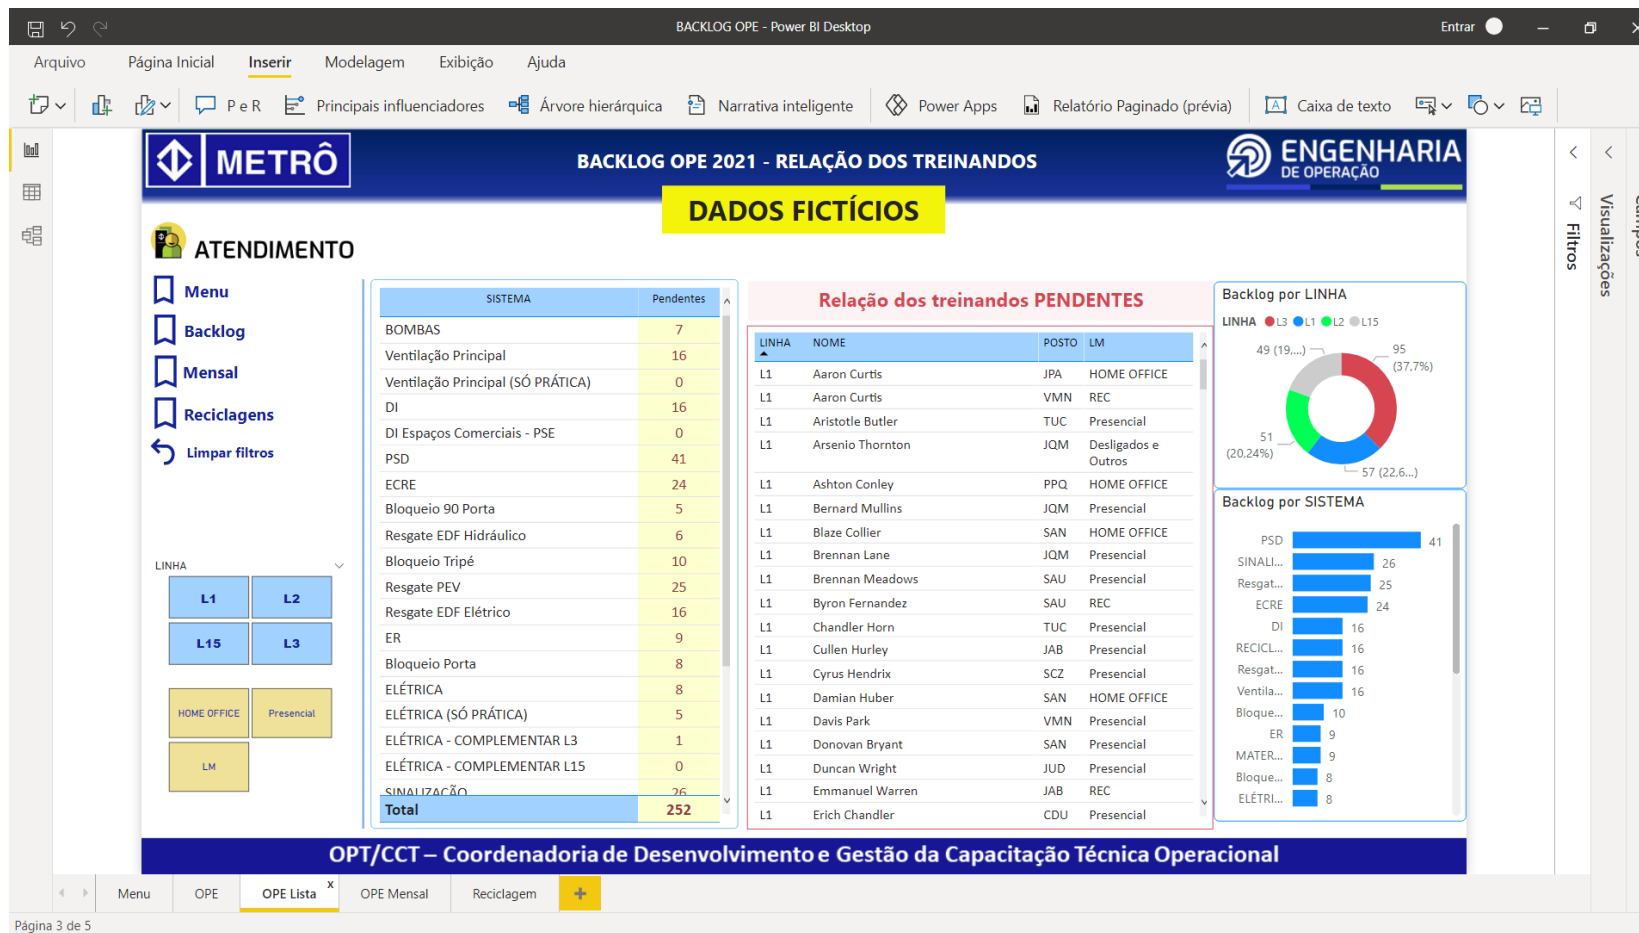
BACKLOG OPE - Power BI Desktop

Entrar

Arquivo Página Inicial Inserir Modelagem Exibição Ajuda

P e R Principais influenciadores Árvore hierárquica Narrativa inteligente Power Apps Relatório Paginado (prévia) Caixa de texto

METRÔ

BACKLOG OPE 2021 - RELAÇÃO DOS TREINANDOS

ENGENHARIA DE OPERAÇÃO

DADOS FICTÍCIOS

ATENDIMENTO

Menu
Backlog
Mensal
Reciclagens
Limpar filtros

LINHA

L1 L2
L15 L3

HOME OFFICE Presencial
LM

| SISTEMA | Pendentes |
|---|---|
| BOMBAS | 7 |
| Ventilação Principal | 16 |
| Ventilação Principal (SÓ PRÁTICA) | 0 |
| DI | 16 |
| DI Espaços Comerciais - PSE | 0 |
| PSD | 41 |
| ECRE | 24 |
| Bloqueio 90 Porta | 5 |
| Resgate EDF Hidráulico | 6 |
| Bloqueio Tripé | 10 |
| Resgate PEV | 25 |
| Resgate EDF Elétrico | 16 |
| ER | 9 |
| Bloqueio Porta | 8 |
| ELÉTRICA | 8 |
| ELÉTRICA (SÓ PRÁTICA) | 5 |
| ELÉTRICA - COMPLEMENTAR L3 | 1 |
| ELÉTRICA - COMPLEMENTAR L15 | 0 |
| SINALIZAÇÃO | 26 |
| Total | 252 |

Relação dos treinandos PENDENTES

| LINHA | NOME | POSTO | LM |
|---|---|---|---|
| L1 | Aaron Curtis | JPA | HOME OFFICE |
| L1 | Aaron Curtis | VMN | REC |
| L1 | Aristotle Butler | TUC | Presencial |
| L1 | Arsenio Thornton | JQM | Desligados e Outros |
| L1 | Ashton Conley | PPQ | HOME OFFICE |
| L1 | Bernard Mullins | JQM | Presencial |
| L1 | Blaze Collier | SAN | HOME OFFICE |
| L1 | Brennan Lane | JQM | Presencial |
| L1 | Brennan Meadows | SAU | Presencial |
| L1 | Byron Fernandez | SAU | REC |
| L1 | Chandler Horn | TUC | Presencial |
| L1 | Cullen Hurley | JAB | Presencial |
| L1 | Cyrus Hendrix | SCZ | Presencial |
| L1 | Damian Huber | SAN | HOME OFFICE |
| L1 | Davis Park | VMN | Presencial |
| L1 | Donovan Bryant | SAN | Presencial |
| L1 | Duncan Wright | JUD | Presencial |
| L1 | Emmanuel Warren | JAB | REC |
| L1 | Erich Chandler | CDU | Presencial |

Backlog por LINHA

LINHA L3 L1 L2 L15

49 (19,...) 95 (37,7%) 51 (20,24%) 57 (22,6...)

Backlog por SISTEMA

PSD 41
SINALI... 26
Resgat... 25
ECRE 24
DI 16
RECICL... 16
Resgat... 16
Ventila... 16
Bloque... 10
ER 9
MATER... 9
Bloque... 8
ELÉTRI... 8

OPT/CCT – Coordenadoria de Desenvolvimento e Gestão da Capacitação Técnica Operacional

Filtros Visualizações Campos

Menu OPE OPE Lista OPE Mensal Reciclagem +

Página 3 de 5